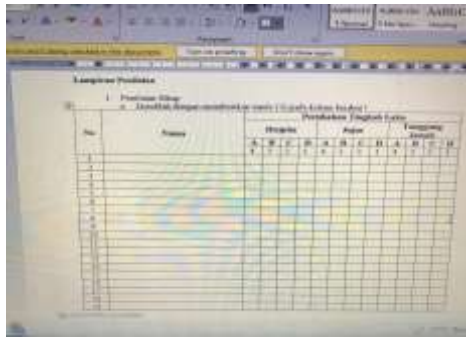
AaBbCcDc AaBbCcDc AaBbC
¶ Normal ¶ No Spaci... Heading

Paragraph

Lampiran Penilaian

1. Penilaian Sikap
a. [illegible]

| No | Nama | Perubahan Tingkah Laku | | | | | | | | | | | |
|---|---|---|---|---|---|---|---|---|---|---|---|---|---|
| | | Disiplin | | | | Jujur | | | | Tanggung Jawab | | | |
| | | A | B | C | D | A | B | C | D | A | B | C | D |
| | | 4 | 3 | 2 | 1 | 4 | 3 | 2 | 1 | 4 | 3 | 2 | 1 |
| 1 | | | | | | | | | | | | | |
| 2 | | | | | | | | | | | | | |
| 3 | | | | | | | | | | | | | |
| 4 | | | | | | | | | | | | | |
| 5 | | | | | | | | | | | | | |
| 6 | | | | | | | | | | | | | |
| 7 | | | | | | | | | | | | | |
| 8 | | | | | | | | | | | | | |
| 9 | | | | | | | | | | | | | |
| 10 | | | | | | | | | | | | | |
| 11 | | | | | | | | | | | | | |
| 12 | | | | | | | | | | | | | |
| 13 | | | | | | | | | | | | | |
| 14 | | | | | | | | | | | | | |
| 15 | | | | | | | | | | | | | |
| 16 | | | | | | | | | | | | | |